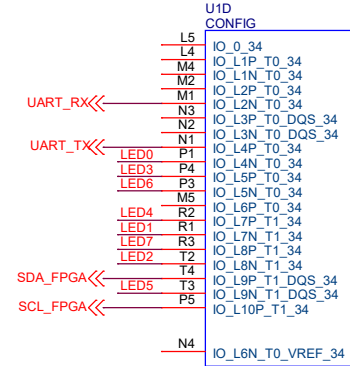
U1D
CONFIG

L5 IO_0_34
L4 IO_L1P_T0_34
M4 IO_L1N_T0_34
M2 IO_L2P_T0_34
M1 IO_L2N_T0_34
UART_RX N3 IO_L3P_T0_DQS_34
N2 IO_L3N_T0_DQS_34
N1 IO_L4P_T0_34
UART_TX LED0 P1 IO_L4N_T0_34
LED3 P4 IO_L5P_T0_34
LED6 P3 IO_L5N_T0_34
M5 IO_L6P_T0_34
LED4 R2 IO_L7P_T1_34
LED1 R1 IO_L7N_T1_34
LED7 R3 IO_L8P_T1_34
LED2 T2 IO_L8N_T1_34
SDA_FPGA T4 IO_L9P_T1_DQS_34
LED5 T3 IO_L9N_T1_DQS_34
SCL_FPGA P5 IO_L10P_T1_34

N4 IO_L6N_T0_VREF_34